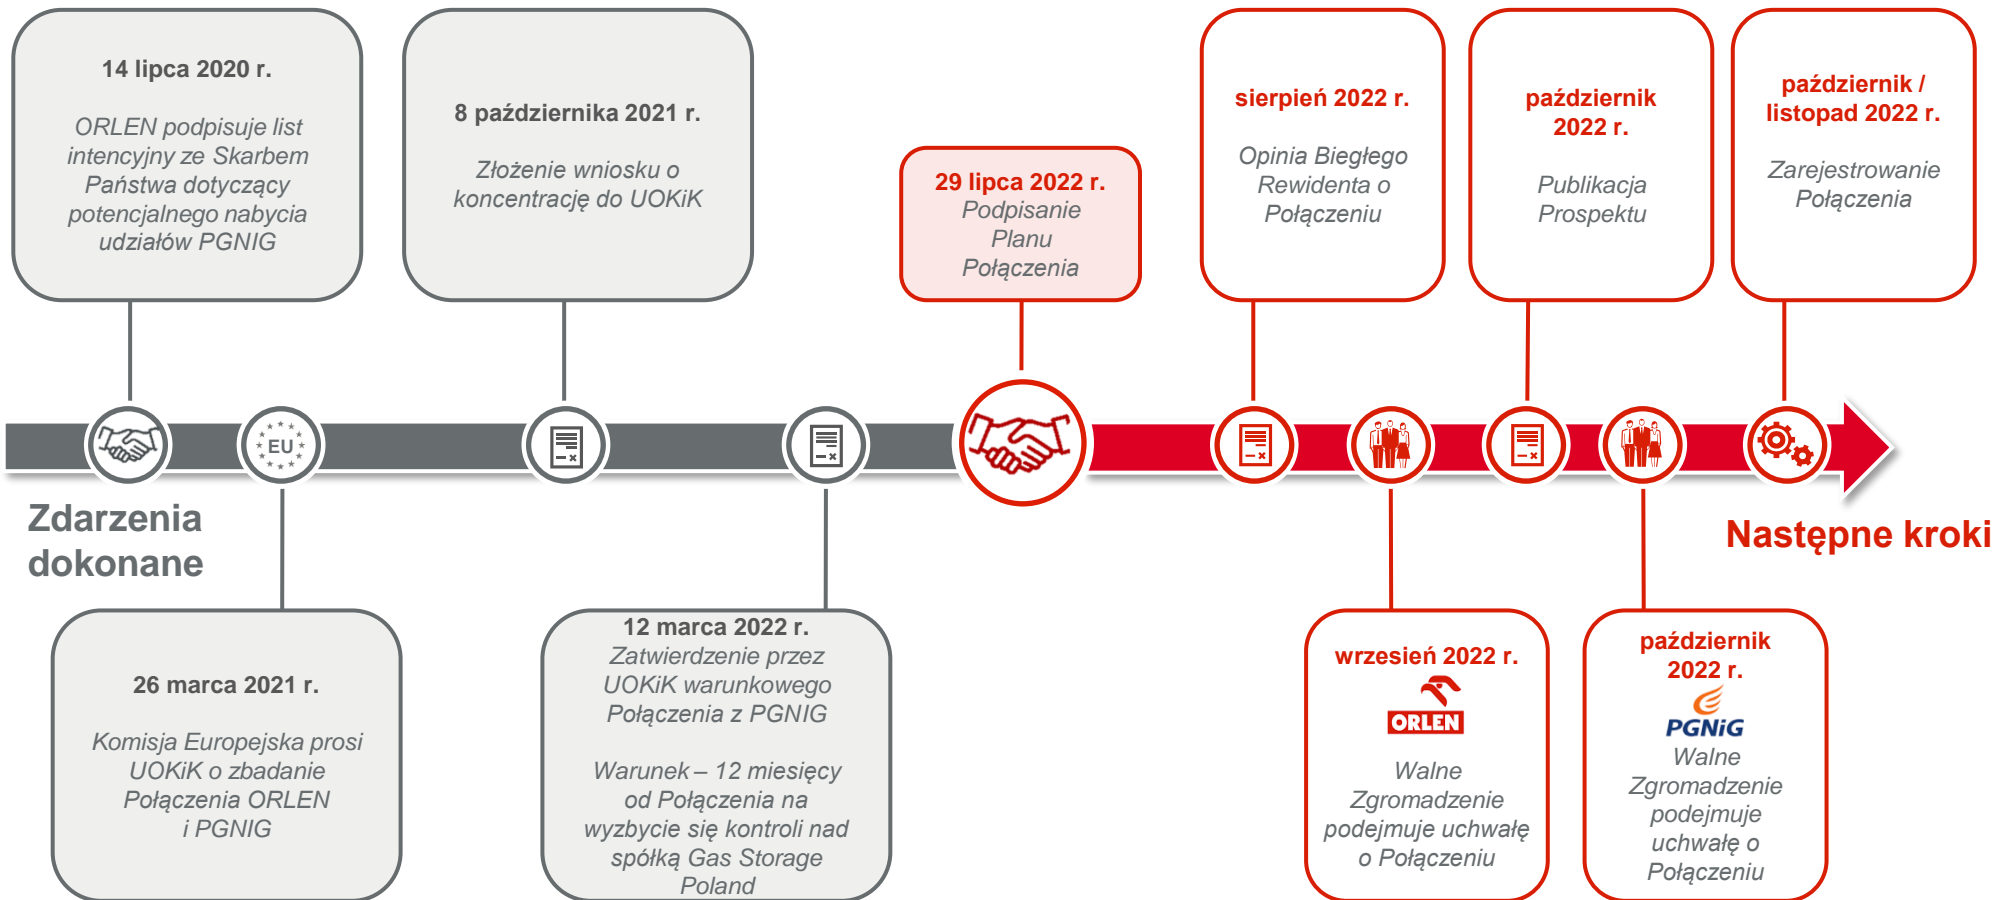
14 lipca 2020 r.

ORLEN podpisuje list intencyjny ze Skarbem Państwa dotyczący potencjalnego nabycia udziałów PGNIG

8 października 2021 r.

Złożenie wniosku o koncentrację do UOKiK

29 lipca 2022 r.
Podpisanie Planu Połączenia

sierpień 2022 r.

Opinia Biegłego Rewidenta o Połączeniu

październik 2022 r.

Publikacja Prospektu

październik / listopad 2022 r.

Zarejestrowanie Połączenia

EU

Zdarzenia dokonane

Następne kroki

26 marca 2021 r.

Komisja Europejska prosi UOKiK o zbadanie Połączenia ORLEN i PGNIG

12 marca 2022 r.
Zatwierdzenie przez UOKiK warunkowego Połączenia z PGNIG

Warunek – 12 miesięcy od Połączenia na wyzbycie się kontroli nad spółką Gas Storage Poland

wrzesień 2022 r.
ORLEN
Walne Zgromadzenie podejmuje uchwałę o Połączeniu

październik 2022 r.
PGNiG
Walne Zgromadzenie podejmuje uchwałę o Połączeniu